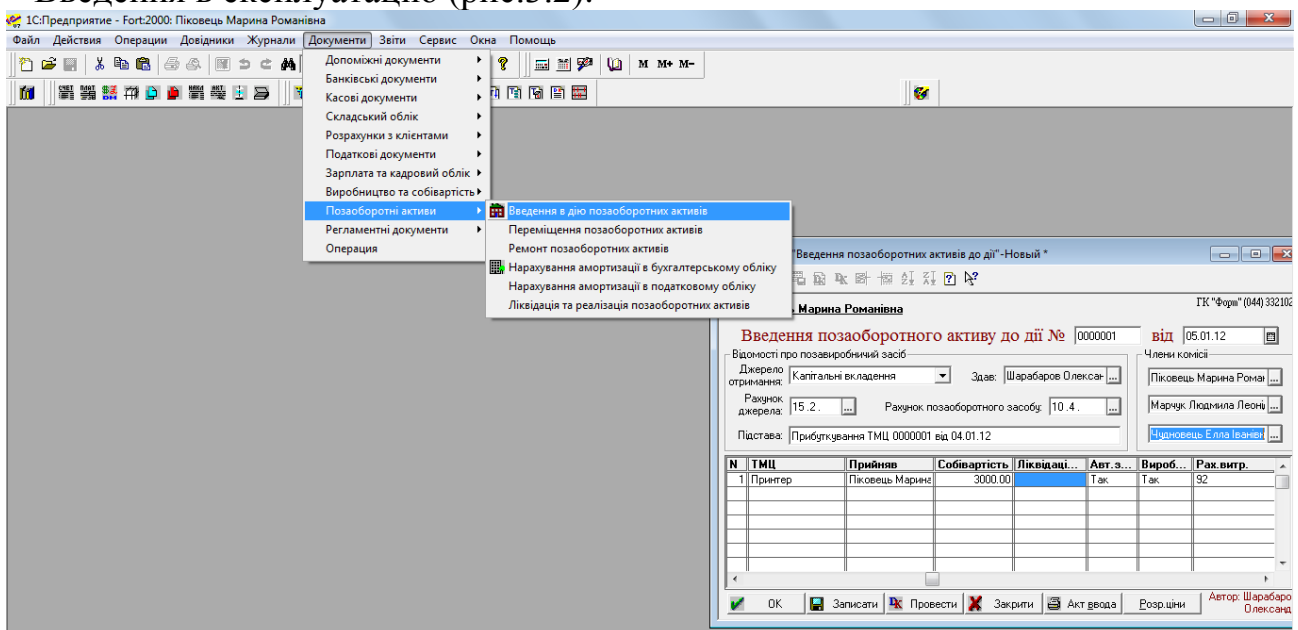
Введення в експлуатацію (рис.5.2).

1С:Предприятие - Fort:2000: Піковець Марина Романівна

Файл Действия Операции Довідники Журнали Документи Звіти Сервис Окна Помощь

М М+ М-

Допоміжні документи
Банківські документи
Касові документи
Складський облік
Розрахунки з клієнтами
Податкові документи
Зарплата та кадровий облік
Виробництво та собівартість
Позаоборотні активи
Регламентні документи
Операция

Введення в дію позаоборотних активів
Переміщення позаоборотних активів
Ремонт позаоборотних активів
Нарахування амортизації в бухгалтерському обліку
Нарахування амортизації в податковому обліку
Ліквідація та реалізація позаоборотних активів

"Введення позаоборотних активів до дії"-Новий *

Марина Романівна

ГК "Форт" (044) 332102

Введення позаоборотного активу до дії № 0000001 від 05.01.12

Відомості про позавиробничий засіб

Джерело отримання: Капітальні вкладення

Здав: Шарабаров Олексан

Рахунок джерела: 15.2.

Рахунок позаоборотного засобу: 10.4.

Підстава: Прибуткування ТМЦ 0000001 від 04.01.12

Члени комісії

Піковець Марина Ромаі

Марчук Людмила Леоні

Чудновець Елла Іванів

| N | ТМЦ | Прийняв | Собівартість | Ліквідаці... | Авт.з... | Вироб... | Рах.витр. |
|---|---|---|---|---|---|---|---|
| 1 | Принтер | Піковець Марина | 3000.00 | | Так | Так | 92 |

ОК Записати Провести Закрити Акт ввода Розр.ціни

Автор: Шарабаро Олександ